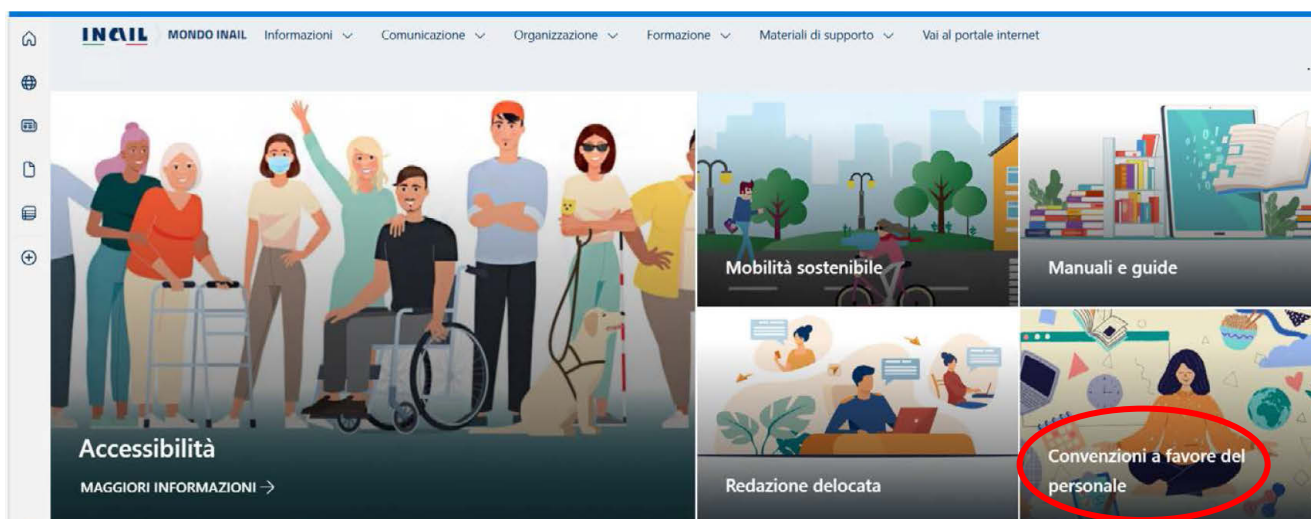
INAIL MONDO INAIL Informazioni Comunicazione Organizzazione Formazione Materiali di supporto Vai al portale internet

Accessibilità

MAGGIORI INFORMAZIONI →

Mobilità sostenibile

Manuali e guide

Redazione delocata

Convenzioni a favore del personale